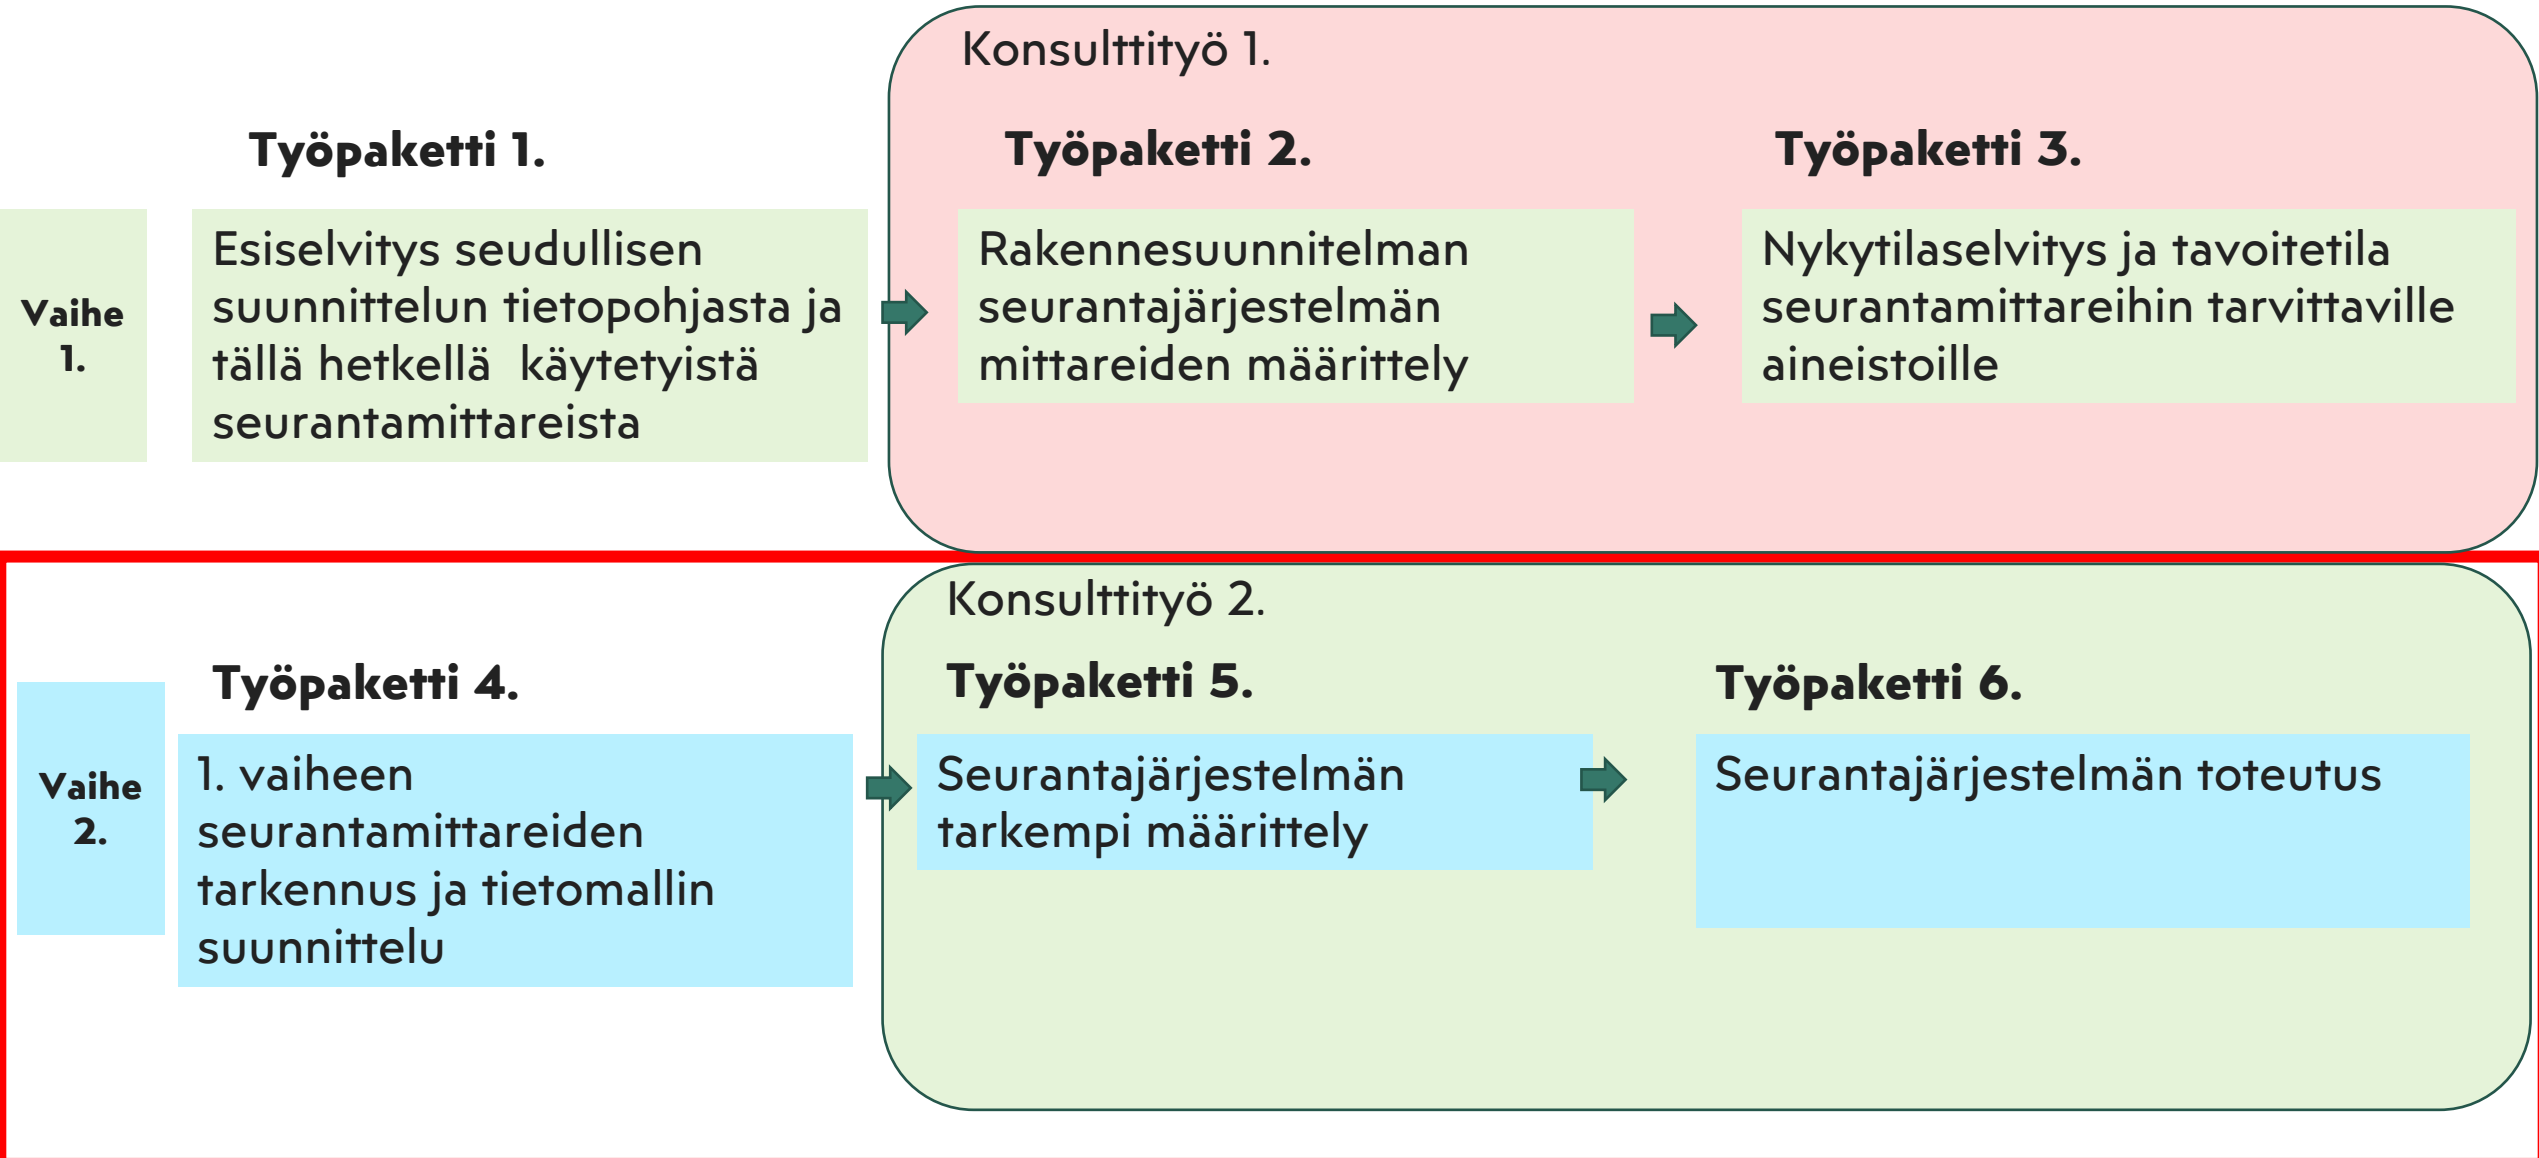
Konsulttityö 1.

Työpaketti 1.

Vaihe 1.

Esiselvitys seudullisen suunnittelun tietopohjasta ja tällä hetkellä käytetyistä seurantamittareista

Työpaketti 2.

Rakennesuunnitelman seurantajärjestelmän mittareiden määrittely

Työpaketti 3.

Nykytilaselvitys ja tavoitetila seurantamittareihin tarvittaville aineistoille

Konsulttityö 2.

Työpaketti 4.

Vaihe 2.

1. vaiheen seurantamittareiden tarkennus ja tietomallin suunnittelu

Työpaketti 5.

Seurantajärjestelmän tarkempi määrittely

Työpaketti 6.

Seurantajärjestelmän toteutus